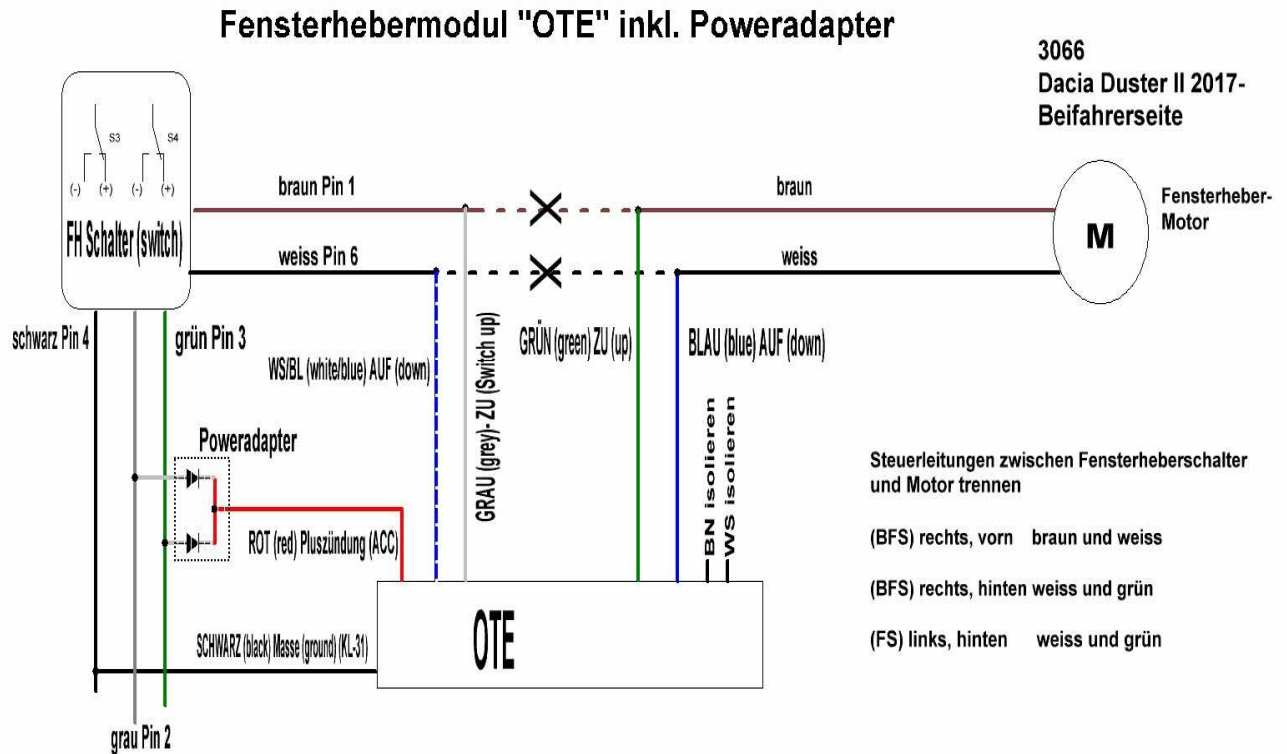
Fensterhebermodul "OTE" inkl. Poweradapter

3066
Dacia Duster II 2017-
Beifahrerseite

S3
S4
(-) (+) (-) (+)
FH Schalter (switch)

braun Pin 1
weiss Pin 6

braun
weiss

M
Fensterheber-Motor

schwarz Pin 4
grün Pin 3
WS/BL (white/blue) AUF (down)
GRAU (grey)- ZU (Switch up)
GRÜN (green) ZU (up)
BLAU (blue) AUF (down)
BN isolieren
WS isolieren

Poweradapter
ROT (red) Pluszündung (ACC)

Steuerleitungen zwischen Fensterheberschalter und Motor trennen

(BFS) rechts, vorn braun und weiss

(BFS) rechts, hinten weiss und grün

(FS) links, hinten weiss und grün

SCHWARZ (black) Masse (ground) (KL-31)
OTE

grau Pin 2